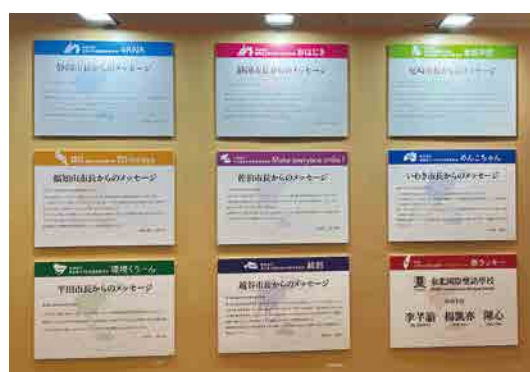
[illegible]長からのメッセージ

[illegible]市長からのメッセージ

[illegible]からのメッセージ

Make everyone smile!

福知山市長からのメッセージ

若狭市長からのメッセージ

めんこちゃん

いわき市長からのメッセージ

環境くうーん

平田市長からのメッセージ

越谷市長からのメッセージ

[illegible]國際學語學校

李 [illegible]　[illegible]　陳心